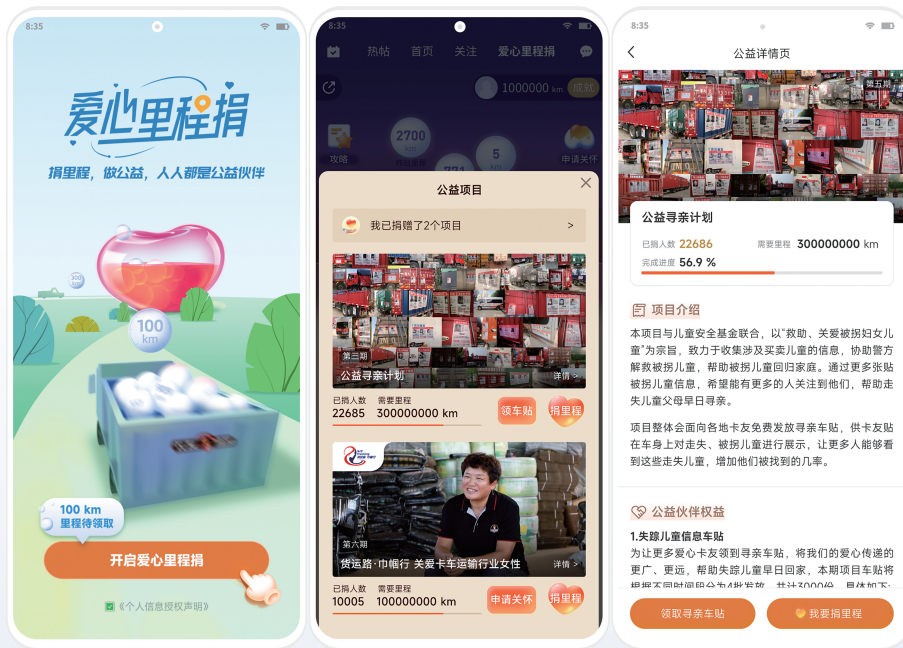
8:35

爱心里程捐

捐里程，做公益，人人都是公益伙伴

300

100 km

100 km 里程待领取

开启爱心里程捐

《个人信息授权声明》

8:35

热帖　首页　关注　爱心里程捐

1000000 km　成就

2700 km

5 km

攻略

申请关怀

公益项目

我已捐赠了2个项目 >

第三期

公益寻亲计划

详情 >

已捐人数 22685　需要里程 300000000 km　领车贴　捐里程

第六期

货运路·巾帼行 关爱卡车运输行业女性

详情 >

已捐人数 10005　需要里程 100000000 km　申请关怀　捐里程

8:35

公益详情页

公益寻亲计划

已捐人数 22686　需要里程 300000000 km

完成进度 56.9 %

项目介绍

本项目与儿童安全基金会联合，以"救助、关爱被拐妇女儿童"为宗旨，致力于收集涉及买卖儿童的信息，协助警方解救被拐儿童，帮助被拐儿童回归家庭。通过更多张贴被拐儿童信息，希望能有更多的人关注到他们，帮助走失儿童父母早日寻亲。

项目整体会面向各地卡友免费发放寻亲车贴，供卡友贴在车身上对走失、被拐儿童进行展示，让更多人能够看到这些走失儿童，增加他们被找到的几率。

公益伙伴权益

1.失踪儿童信息车贴

为让更多爱心卡友领到寻亲车贴，将我们的爱心传递的更广、更远，帮助失踪儿童早日回家，本期项目车贴将根据不同时间段分为4批发放，共计3000份，具体如下：

领取寻亲车贴　我要捐里程